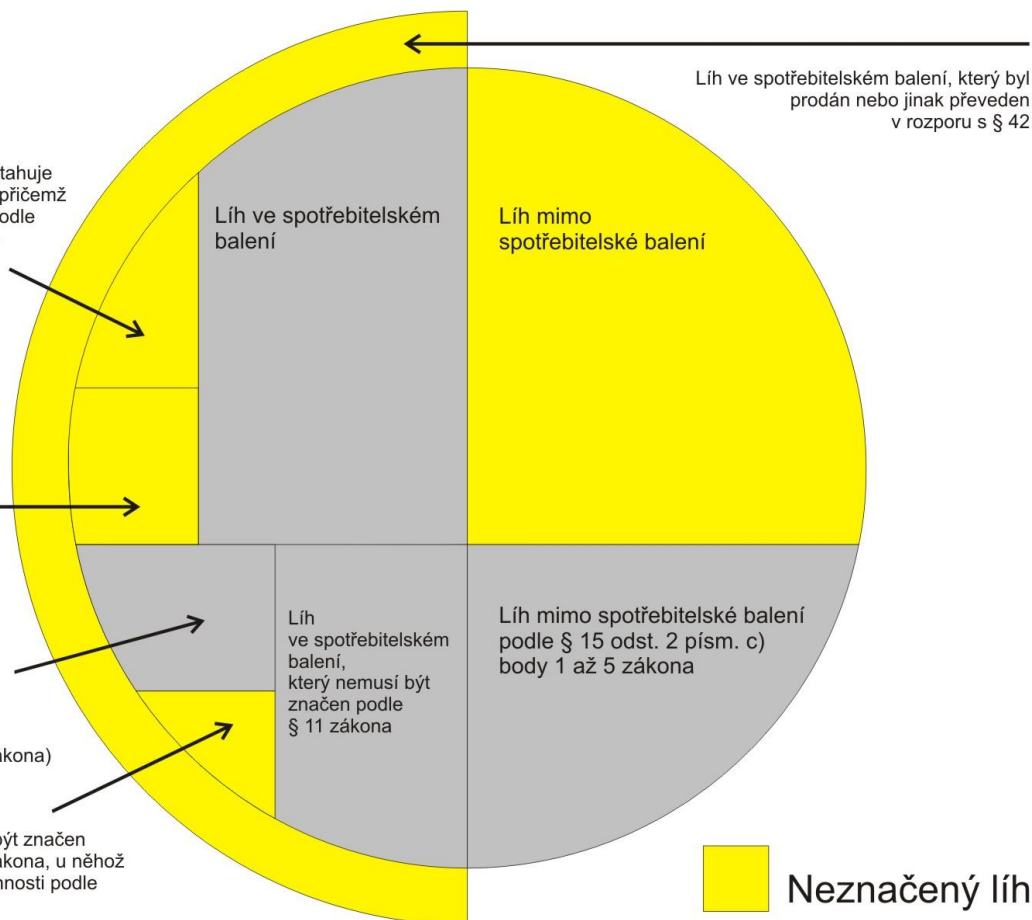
Líh ve spotřebitelském balení, který byl prodán nebo jinak převeden v rozporu s § 42

tahuje
přičemž
odle

Líh ve spotřebitelském balení

Líh mimo spotřebitelské balení

Líh ve spotřebitelském balení, který nemusí být značen podle § 11 zákona

Líh mimo spotřebitelské balení podle § 15 odst. 2 písm. c) body 1 až 5 zákona

kona)

ýt značen
kona, u něhož
nnosti podle

Neznačený líh